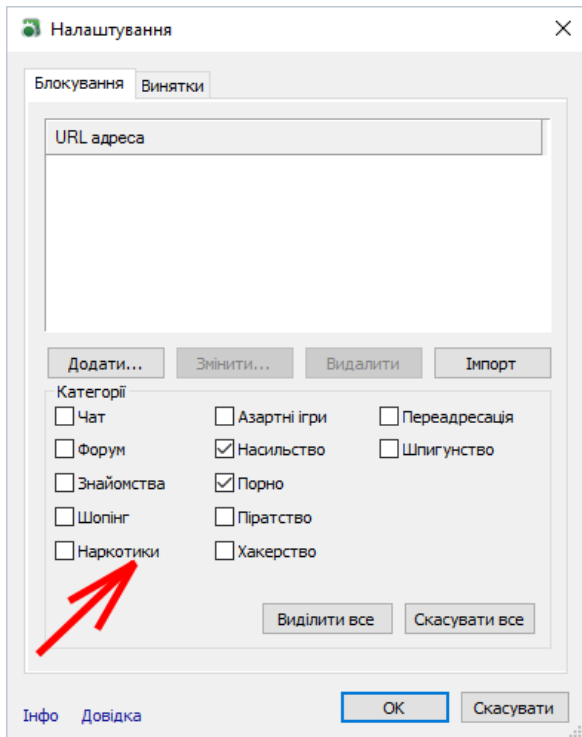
Налаштування

Блокування
Винятки

URL адреса

Додати...
Змінити...
Видалити
Імпорт

Категорії

Чат
Форум
Знайомства
Шопінг
Наркотики

Азартні ігри
Насильство
Порно
Піратство
Хакерство

Переадресація
Шпигунство

Виділити все
Скасувати все

Інфо
Довідка

ОК
Скасувати